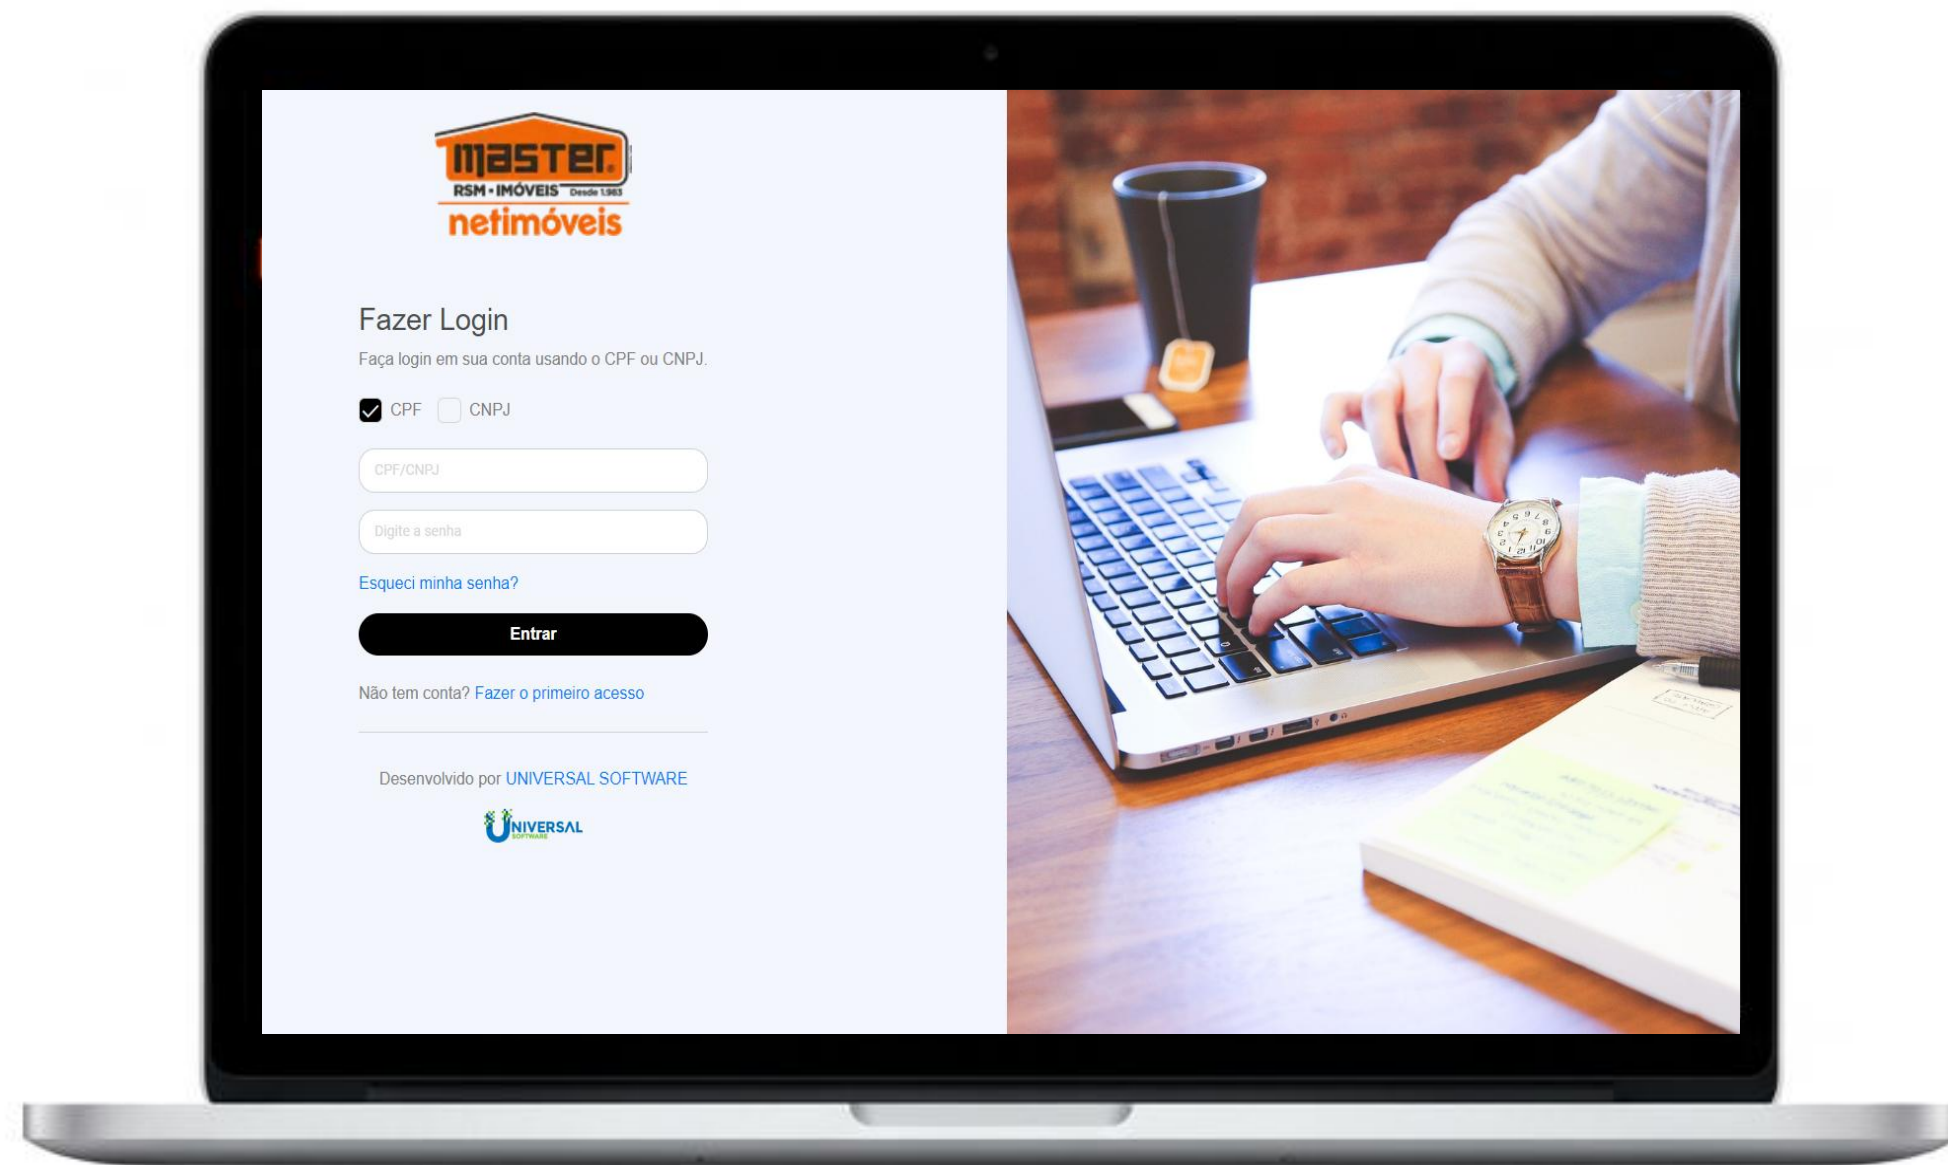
master
RSM • IMÓVEIS Desde 1.983
netimóveis

Fazer Login

Faça login em sua conta usando o CPF ou CNPJ.

CPF CNPJ

CPF/CNPJ

Digite a senha

Esqueci minha senha?

Entrar

Não tem conta? Fazer o primeiro acesso

Desenvolvido por UNIVERSAL SOFTWARE

UNIVERSAL SOFTWARE